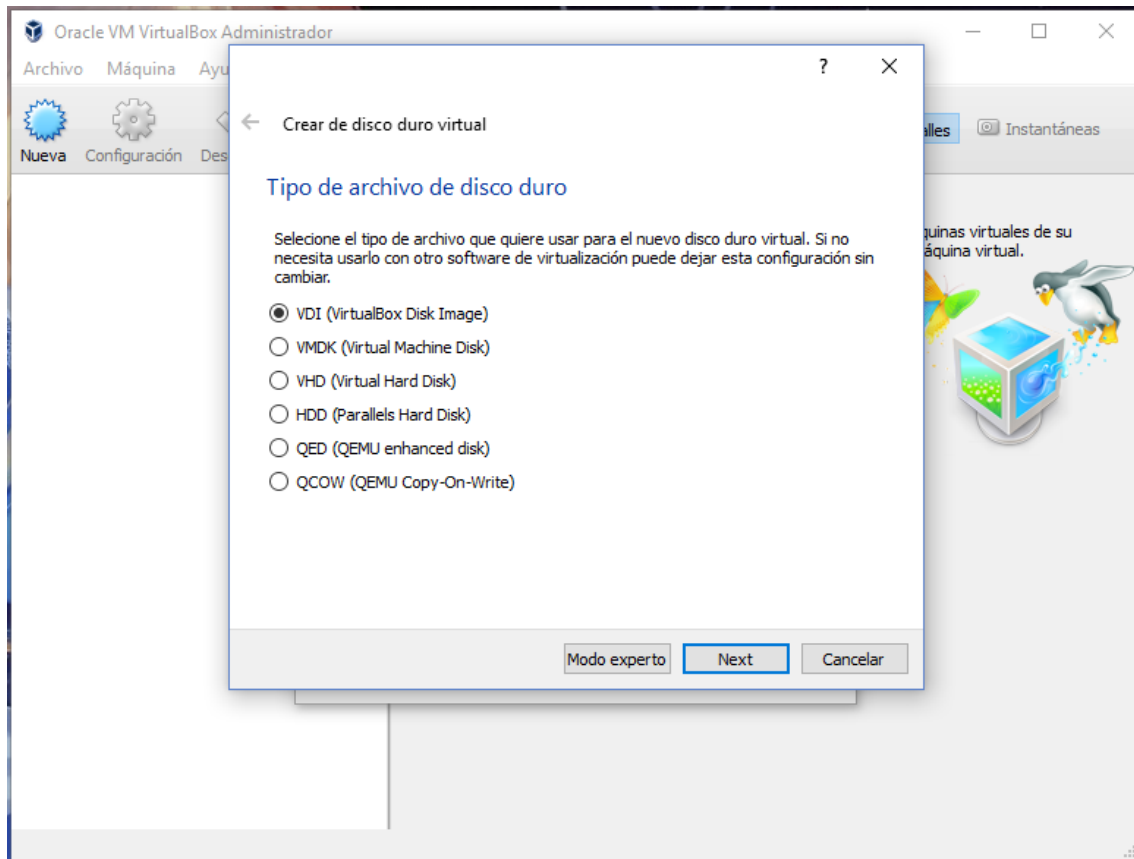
Oracle VM VirtualBox Administrador

Archivo Máquina Ayu

Nueva Configuración Des

alles Instantáneas

quinas virtuales de su áquina virtual.

? ✕

← Crear de disco duro virtual

Tipo de archivo de disco duro

Selecione el tipo de archivo que quiere usar para el nuevo disco duro virtual. Si no necesita usarlo con otro software de virtualización puede dejar esta configuración sin cambiar.

VDI (VirtualBox Disk Image)

VMDK (Virtual Machine Disk)

VHD (Virtual Hard Disk)

HDD (Parallels Hard Disk)

QED (QEMU enhanced disk)

QCOW (QEMU Copy-On-Write)

Modo experto Next Cancelar